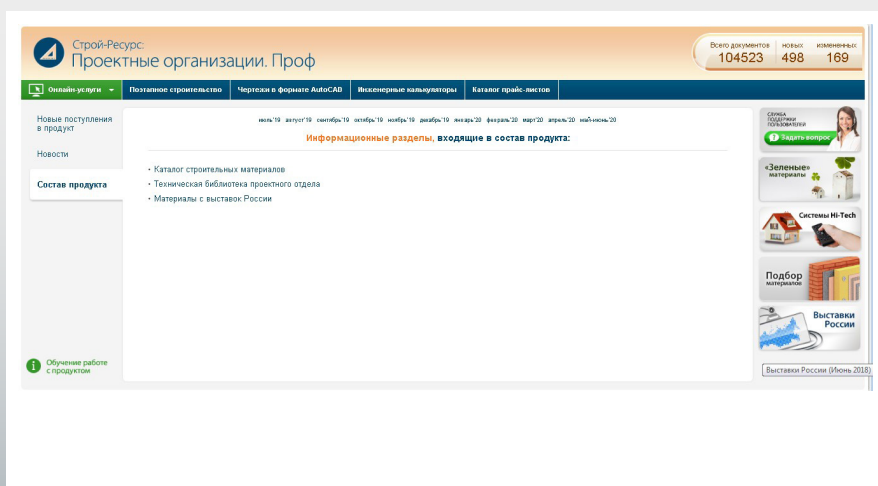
Строй-Ресурс:
Проектные организации. Проф

Всего документов 104523 новых 498 измененных 169

Онлайн-услуги | Поэтапное строительство | Чертежи в формате AutoCAD | Инженерные калькуляторы | Каталог прайс-листов

Новые поступления в продукт

Новости

Состав продукта

июль'19 август'19 сентябрь'19 октябрь'19 ноябрь'19 декабрь'19 январь'20 февраль'20 март'20 апрель'20 май-июнь'20

Информационные разделы, входящие в состав продукта:

• Каталог строительных материалов
• Техническая библиотека проектного отдела
• Материалы с выставок России

Обучение работе с продуктом

Служба поддержки пользователей
Задать вопрос

«Зеленые» материалы

Системы Hi-Tech

Подбор материалов

Выставки России

Выставки России (Июнь 2018)